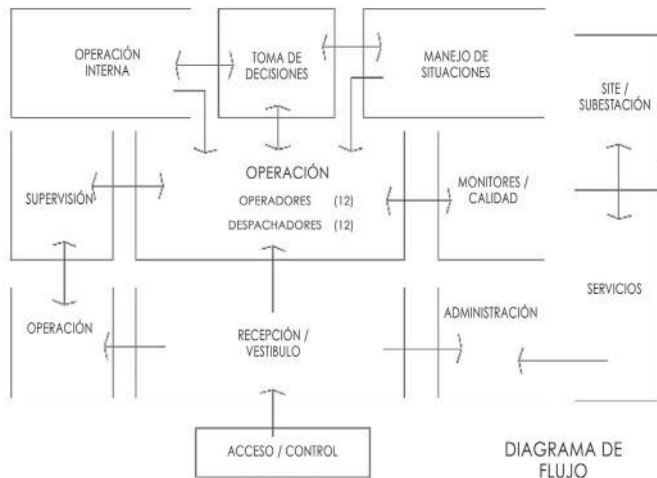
OPERACIÓN INTERNA

TOMA DE DECISIONES

MANEJO DE SITUACIONES

SITE / SUBESTACIÓN

SUPERVISIÓN

OPERACIÓN

OPERADORES (12)

DESPACHADORES (12)

MONITORES / CALIDAD

SERVICIOS

OPERACIÓN

RECEPCIÓN / VESTIBULO

ADMINISTRACIÓN

ACCESO / CONTROL

DIAGRAMA DE FLUJO